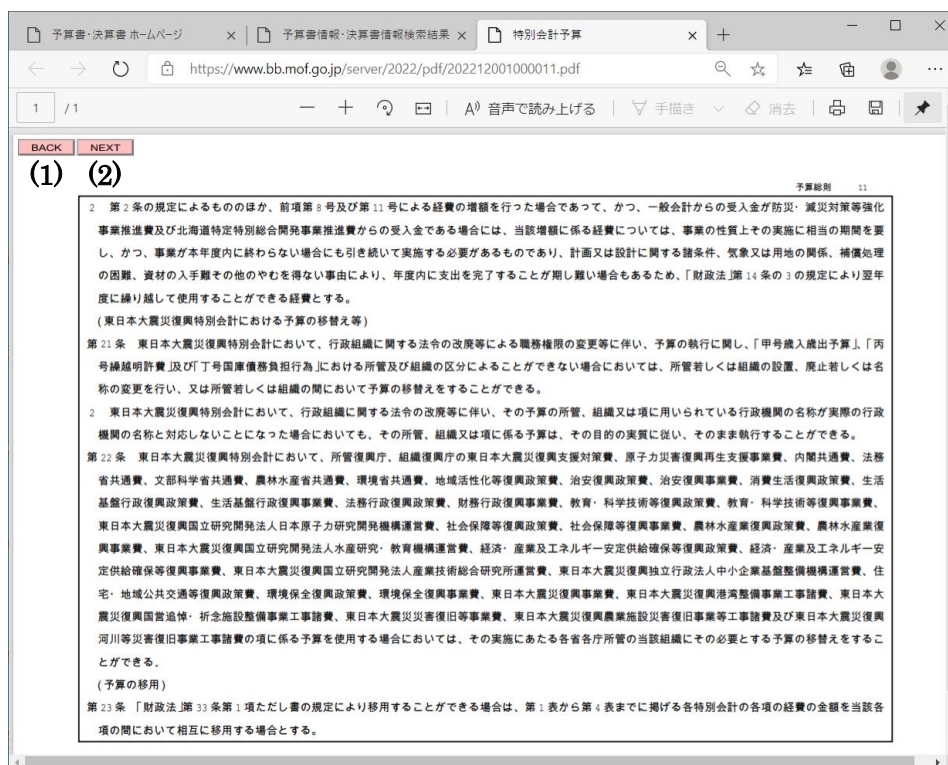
予算書・決算書 ホームページ × 予算書情報・決算書情報検索結果 × 特別会計予算 × +

https://www.bb.mof.go.jp/server/2022/pdf/202212001000011.pdf

1 / 1 A) 音声で読み上げる | 手描き 消去

BACK NEXT
(1) (2)

予算総則 11

2 第2条の規定によるもののほか、前項第8号及び第11号による経費の増額を行った場合であって、かつ、一般会計からの受入金が防災・減災対策等強化事業推進費及び北海道特定特別総合開発事業推進費からの受入金である場合には、当該増額に係る経費については、事業の性質上その実施に相当の期間を要し、かつ、事業が本年度内に終わらない場合にも引き続いて実施する必要があるものであり、計画又は設計に関する諸条件、気象又は用地の関係、補償処理の困難、資材の入手難その他のやむを得ない事由により、年度内に支出を完了することが期し難い場合もあるため、「財政法」第14条の3の規定により翌年度に繰り越して使用することができる経費とする。

（東日本大震災復興特別会計における予算の移替え等）

第21条 東日本大震災復興特別会計において、行政組織に関する法令の改廃等による職務権限の変更等に伴い、予算の執行に関し、「甲号歳入歳出予算」、「丙号繰越明許費」及び「丁号国庫債務負担行為」における所管及び組織の区分によることができない場合においては、所管若しくは組織の設置、廃止若しくは名称の変更を行い、又は所管若しくは組織の間において予算の移替えをすることができる。

2 東日本大震災復興特別会計において、行政組織に関する法令の改廃等に伴い、その予算の所管、組織又は項に用いられている行政機関の名称が実際の行政機関の名称と対応しないことになった場合においても、その所管、組織又は項に係る予算は、その目的の実質に従い、そのまま執行することができる。

第22条 東日本大震災復興特別会計において、所管復興庁、組織復興庁の東日本大震災復興支援対策費、原子力災害復興再生支援事業費、内閣共通費、法務省共通費、文部科学省共通費、農林水産省共通費、環境省共通費、地域活性化等復興政策費、治安復興政策費、治安復興事業費、消費生活復興政策費、生活基盤行政復興政策費、生活基盤行政復興事業費、法務行政復興政策費、財務行政復興政策費、教育・科学技術等復興政策費、教育・科学技術等復興事業費、東日本大震災復興国立研究開発法人日本原子力研究開発機構運営費、社会保障等復興政策費、社会保障等復興事業費、農林水産業復興政策費、農林水産業復興事業費、東日本大震災復興国立研究開発法人水産研究・教育機構運営費、経済・産業及エネルギー安定供給確保等復興政策費、経済・産業及エネルギー安定供給確保等復興事業費、東日本大震災復興国立研究開発法人産業技術総合研究所運営費、東日本大震災復興独立行政法人中小企業基盤整備機構運営費、住宅・地域公共交通等復興政策費、環境保全復興政策費、環境保全復興事業費、東日本大震災復興事業費、東日本大震災復興港湾整備事業工事諸費、東日本大震災復興国営追悼・祈念施設整備事業工事諸費、東日本大震災災害復旧等事業費、東日本大震災復興農業施設災害復旧事業工事諸費及び東日本大震災復興河川等災害復旧事業工事諸費の項に係る予算を使用する場合においては、その実施にあたる各省各庁所管の当該組織にその必要とする予算の移替えをすることができる。

（予算の移用）

第23条 「財政法」第33条第1項ただし書の規定により移用することができる場合は、第1表から第4表までに掲げる各特別会計の各項の経費の金額を当該各項の間において相互に移用する場合とする。